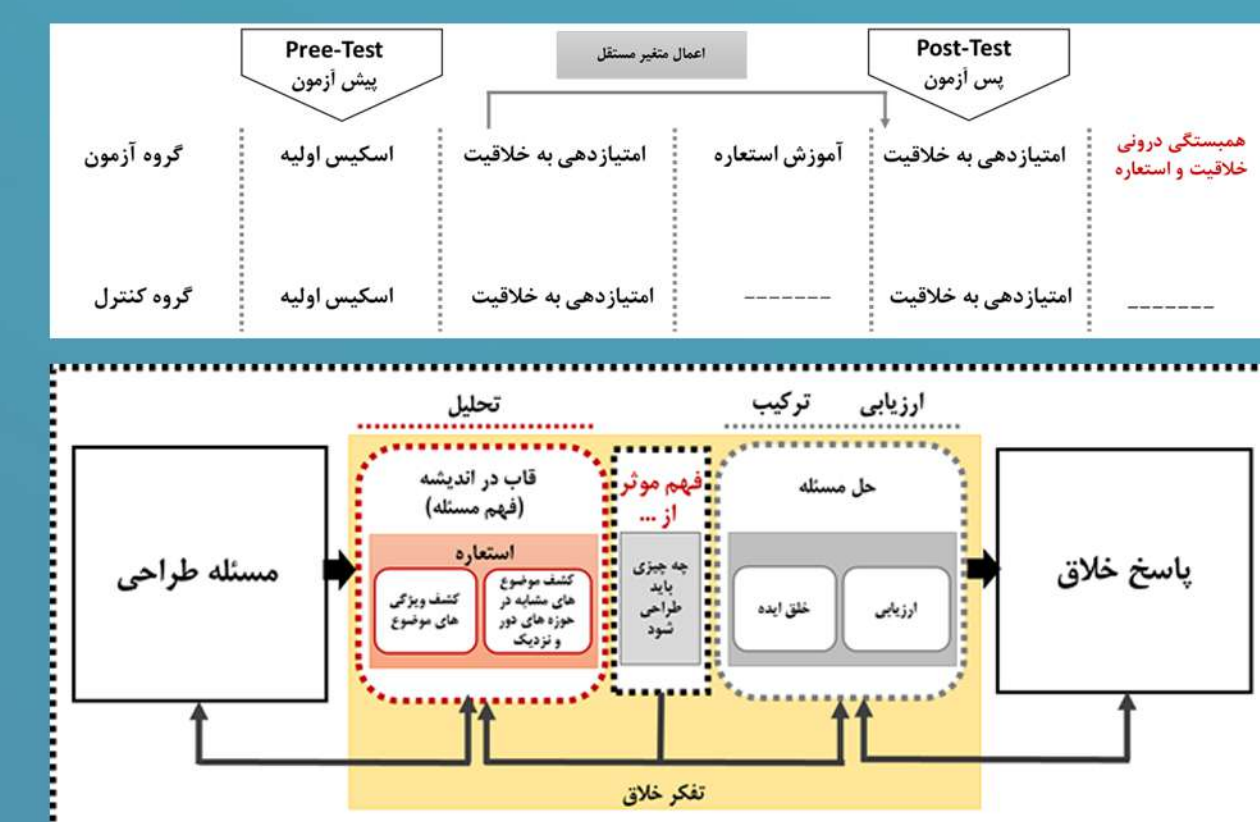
Pree-Test
پیش آزمون

اعمال متغیر مستقل

Post-Test
پس آزمون

| همبستگی درونی خلاقیت و استعاره | امتیازدهی به خلاقیت | آموزش استعاره | امتیازدهی به خلاقیت | اسکیس اولیه | گروه آزمون |
|---|---|---|---|---|---|
| ------- | امتیازدهی به خلاقیت | ------- | امتیازدهی به خلاقیت | اسکیس اولیه | گروه کنترل |

تحلیل

ترکیب

ارزیابی

مسئله طراحی

قاب در اندیشه
(فهم مسئله)

استعاره

کشف ویژگی های موضوع

کشف موضوع های مشابه در حوزه های دور و نزدیک

فهم موثر از ...

چه چیزی باید طراحی شود

حل مسئله

خلق ایده

ارزیابی

پاسخ خلاق

تفکر خلاق